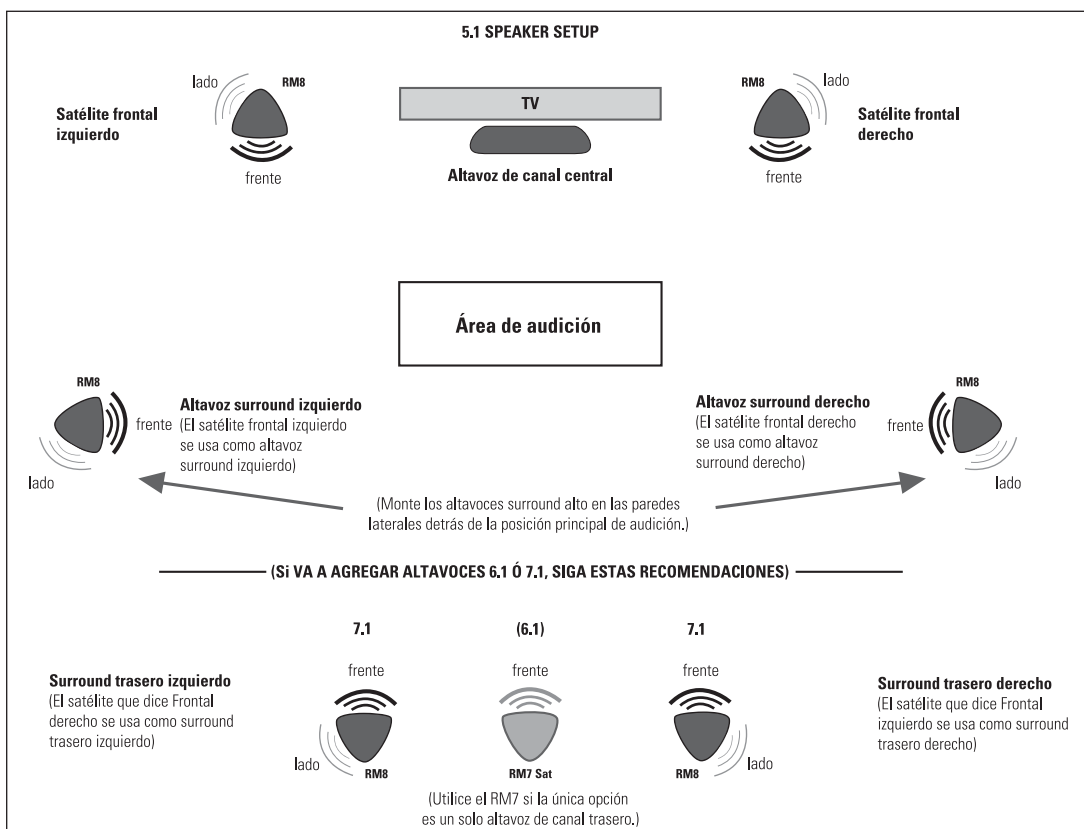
5.1 SPEAKER SETUP

lado
RM8
Satélite frontal izquierdo
frente

TV
Altavoz de canal central

RM8
lado
Satélite frontal derecho
frente

Área de audición

RM8
frente
lado
Altavoz surround izquierdo
(El satélite frontal izquierdo se usa como altavoz surround izquierdo)

Altavoz surround derecho
(El satélite frontal derecho se usa como altavoz surround derecho)
RM8
frente
lado

(Monte los altavoces surround alto en las paredes laterales detrás de la posición principal de audición.)

(SI VA A AGREGAR ALTAVOCES 6.1 Ó 7.1, SIGA ESTAS RECOMENDACIONES)

Surround trasero izquierdo
(El satélite que dice Frontal derecho se usa como surround trasero izquierdo)

7.1
frente
lado
RM8

(6.1)
frente
RM7 Sat

7.1
frente
lado
RM8

Surround trasero derecho
(El satélite que dice Frontal izquierdo se usa como surround trasero derecho)

(Utilice el RM7 si la única opción es un solo altavoz de canal trasero.)